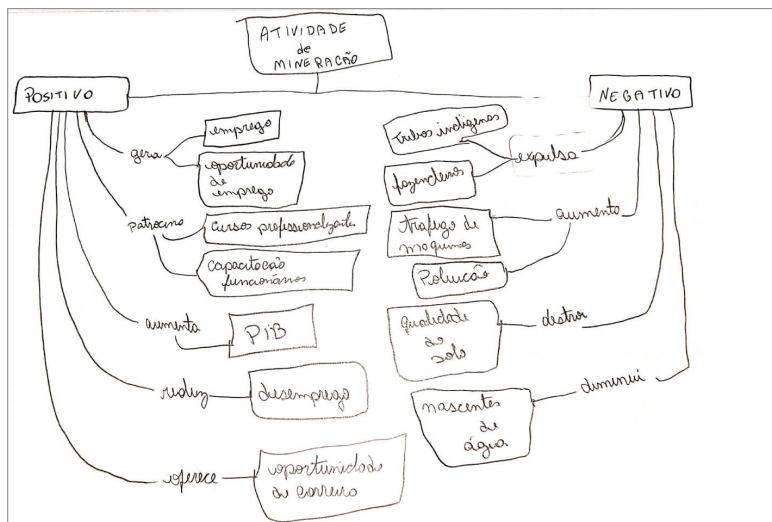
ATIVIDADE de MINERAÇÃO

POSITIVO

gera
emprego
oportunidade de emprego

patrocina
cursos profissionalizante
capacitação funcionários

aumenta
PIB

reduz
desemprego

oferece
oportunidade de carreira

NEGATIVO

Tribos indígenas
fazendeiros
expulsa

aumento
Trafego de maquinas
Poluição

destroi
Qualidade do solo

diminui
nascentes de água